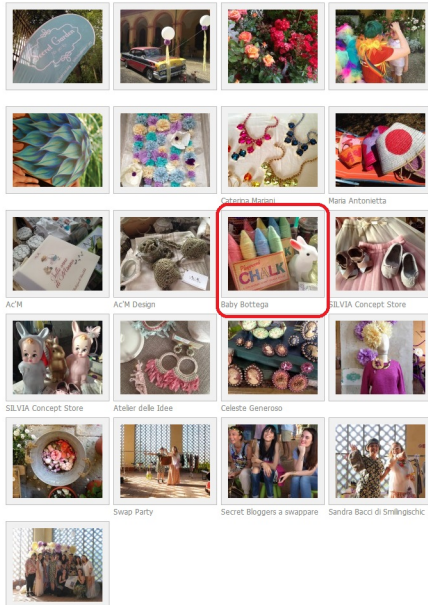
Caterina Mariani

Maria Antonietta

Ac'M

Ac'M Design

CHALK

Baby Bottega

SILVIA Concept Store

SILVIA Concept Store

Atelier delle Idee

Celeste Generoso

Swap Party

Secret Bloggers a swappare

Sandra Bacci di Smilingischic